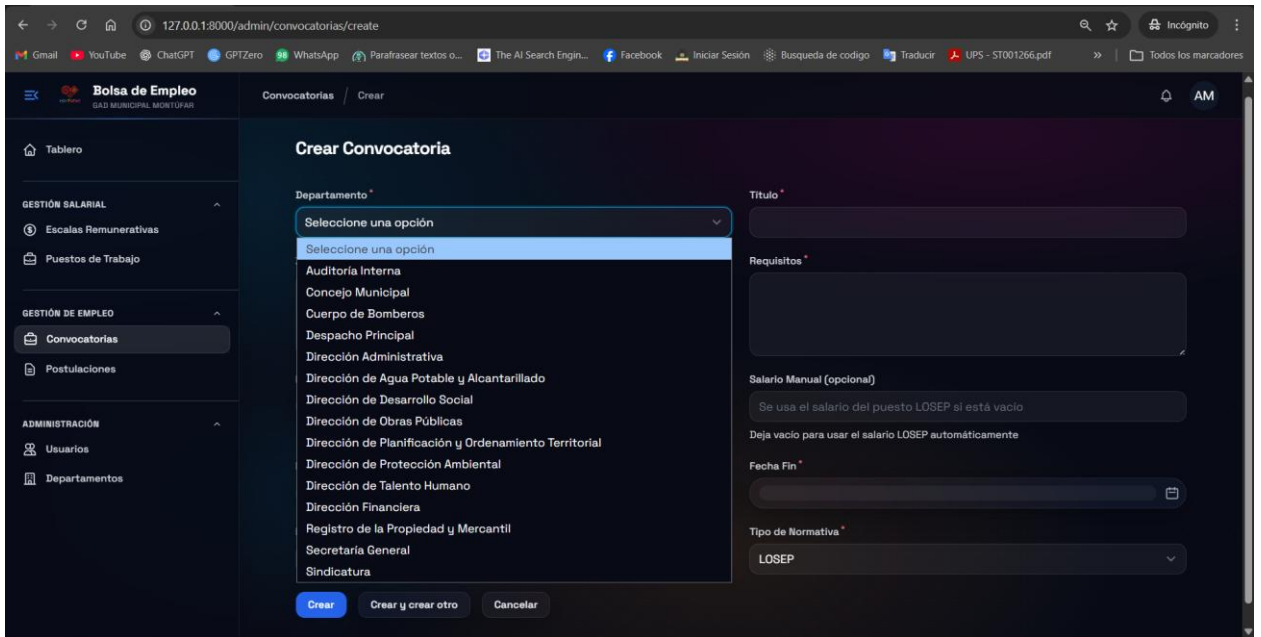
127.0.0.1:8000/admin/convocatorias/create

Incógnito

Gmail YouTube ChatGPT GPTZero WhatsApp Parafrasear textos o... The AI Search Engin... Facebook Iniciar Sesión Busqueda de codigo Traducir UPS - ST001266.pdf » Todos los marcadores

Bolsa de Empleo
GAD MUNICIPAL MONTÚFAR

Convocatorias / Crear

AM

Tablero

GESTIÓN SALARIAL
Escalas Remunerativas
Puestos de Trabajo

GESTIÓN DE EMPLEO
Convocatorias
Postulaciones

ADMINISTRACIÓN
Usuarios
Departamentos

Crear Convocatoria

Departamento*
Seleccione una opción

Seleccione una opción
Auditoría Interna
Concejo Municipal
Cuerpo de Bomberos
Despacho Principal
Dirección Administrativa
Dirección de Agua Potable y Alcantarillado
Dirección de Desarrollo Social
Dirección de Obras Públicas
Dirección de Planificación y Ordenamiento Territorial
Dirección de Protección Ambiental
Dirección de Talento Humano
Dirección Financiera
Registro de la Propiedad y Mercantil
Secretaría General
Sindicatura

Titulo*

Requisitos*

Salario Manual (opcional)
Se usa el salario del puesto LOSEP si está vacio
Deja vacio para usar el salario LOSEP automáticamente

Fecha Fin*

Tipo de Normativa*
LOSEP

Crear
Crear y crear otro
Cancelar